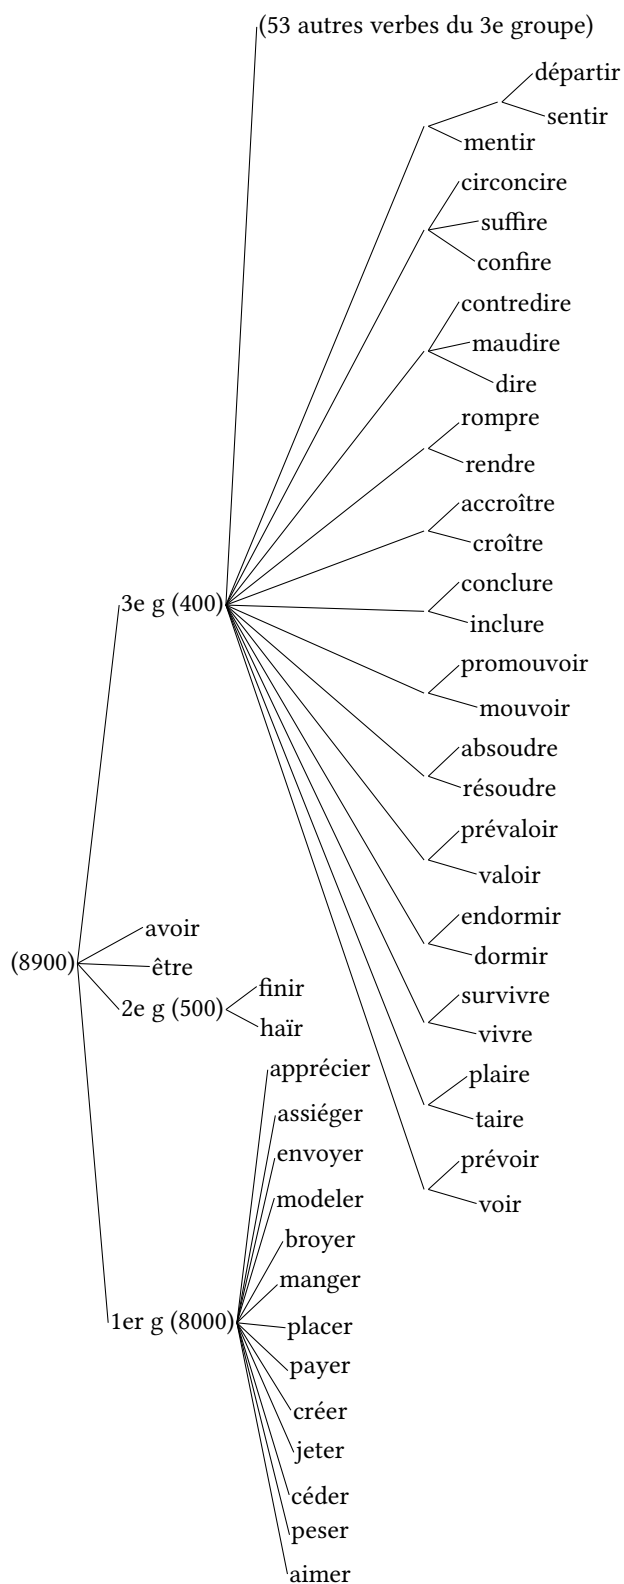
(53 autres verbes du 3e groupe)

départir
sentir
mentir

circoncire
suffire
confire

contredire
maudire
dire

rompre
rendre

accroître
croître

conclure
inclure

promouvoir
mouvoir

absoudre
résoudre

prévaloir
valoir

endormir
dormir

survivre
vivre

plaire
taire

prévoir
voir

3e g (400)

(8900)
avoir
être
2e g (500)
finir
haïr

apprécier
assiéger
envoyer
modeler
broyer
manger
placer
payer
créer
jeter
céder
peser
aimer

1er g (8000)